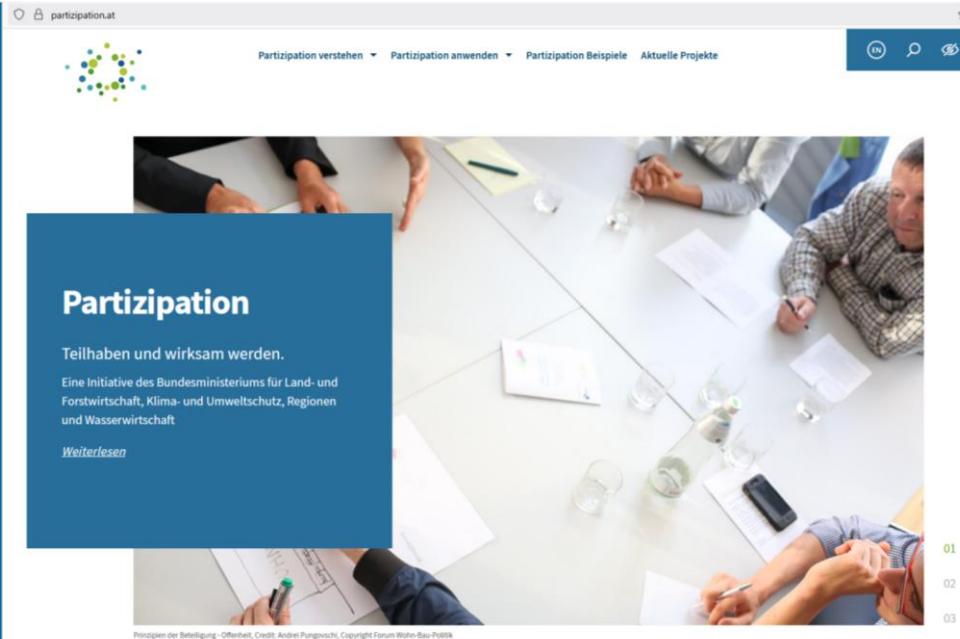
partizipation.at

Partizipation verstehen Partizipation anwenden Partizipation Beispiele Aktuelle Projekte

EN

Partizipation

Teilhaben und wirksam werden.

Eine Initiative des Bundesministeriums für Land- und Forstwirtschaft, Klima- und Umweltschutz, Regionen und Wasserwirtschaft

Weiterlesen

01
02
03

Prinzipien der Beteiligung - Offenheit, Credit: Andrei Pungovschi, Copyright Forum Wohn-Bau-Politik